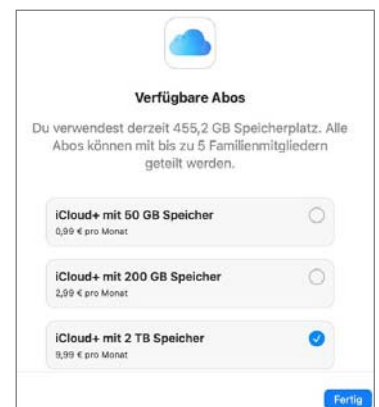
Verfügbare Abos

Du verwendest derzeit 455,2 GB Speicherplatz. Alle Abos können mit bis zu 5 Familienmitgliedern geteilt werden.

iCloud+ mit 50 GB Speicher
0,99 € pro Monat

iCloud+ mit 200 GB Speicher
2,99 € pro Monat

iCloud+ mit 2 TB Speicher
9,99 € pro Monat

Fertig